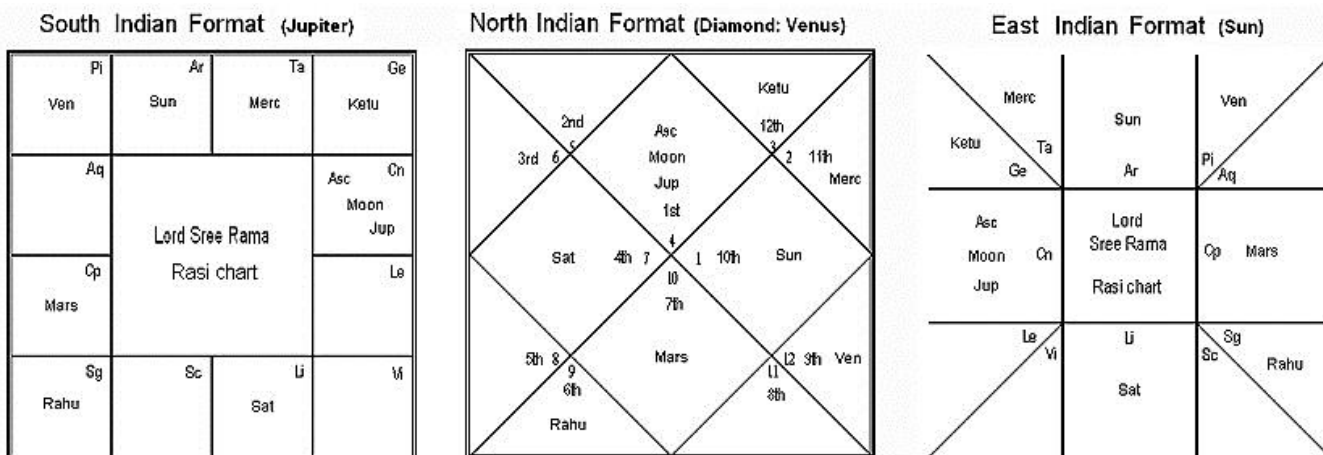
South Indian Format (Jupiter)

| Pi Ven | Ar Sun | Ta Merc | Ge Ketu |
|---|---|---|---|
| Aq | Lord Sree Rama Rasi chart | | Asc Cn Moon Jup |
| Cp Mars | | | Le |
| Sg Rahu | Sc | Li Sat | Vi |

North Indian Format (Diamond: Venus)

Ketu
2nd
5
3rd 6
Asc
Moon
Jup
1st
12th
3
2 11th
Merc
4
Sat 4th 7
1 10th Sun
10
7th
5th 8
9
6th
Rahu
Mars
12 9th Ven
11
8th

East Indian Format (Sun)

Merc
Ketu Ta
Ge
Sun
Ar
Ven
Pi
Aq
Asc
Moon Cn
Jup
Lord
Sree Rama
Rasi chart
Cp Mars
Le
Vi
Li
Sat
Sg
Sc
Rahu